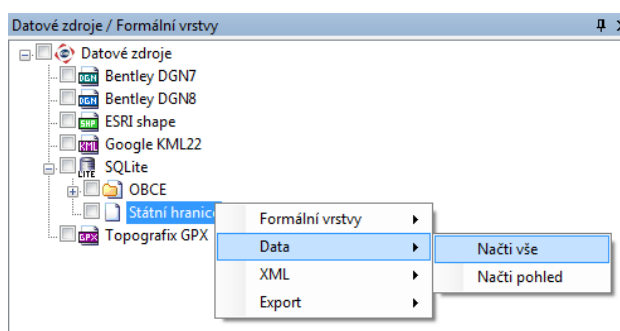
Datové zdroje / Formální vrstvy

Datové zdroje
DGN Bentley DGN7
DGN Bentley DGN8
SHP ESRI shape
KML Google KML22
LITE SQLite
OBCE
Státní hranic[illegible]
GPX Topografix GPX

Formální vrstvy
Data
XML
Export

Načti vše
Načti pohled